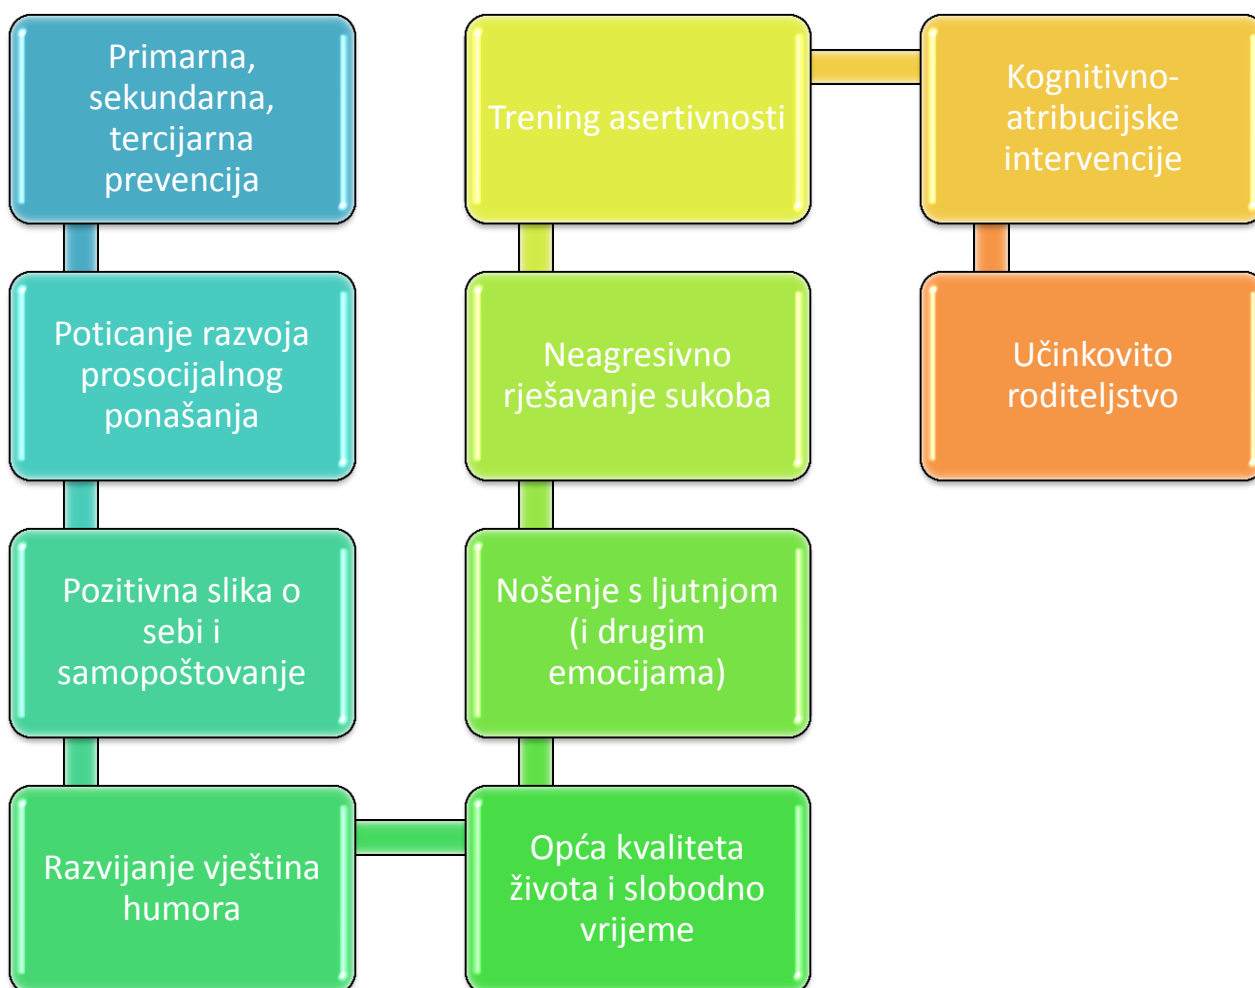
Primarna, sekundarna, tercijarna prevencija

Poticanje razvoja prosocijalnog ponašanja

Pozitivna slika o sebi i samopoštovanje

Razvijanje vještina humora

Opća kvaliteta života i slobodno vrijeme

Nošenje s ljutnjom (i drugim emocijama)

Neagresivno rješavanje sukoba

Trening asertivnosti

Kognitivno-atribucijske intervencije

Učinkovito roditeljstvo